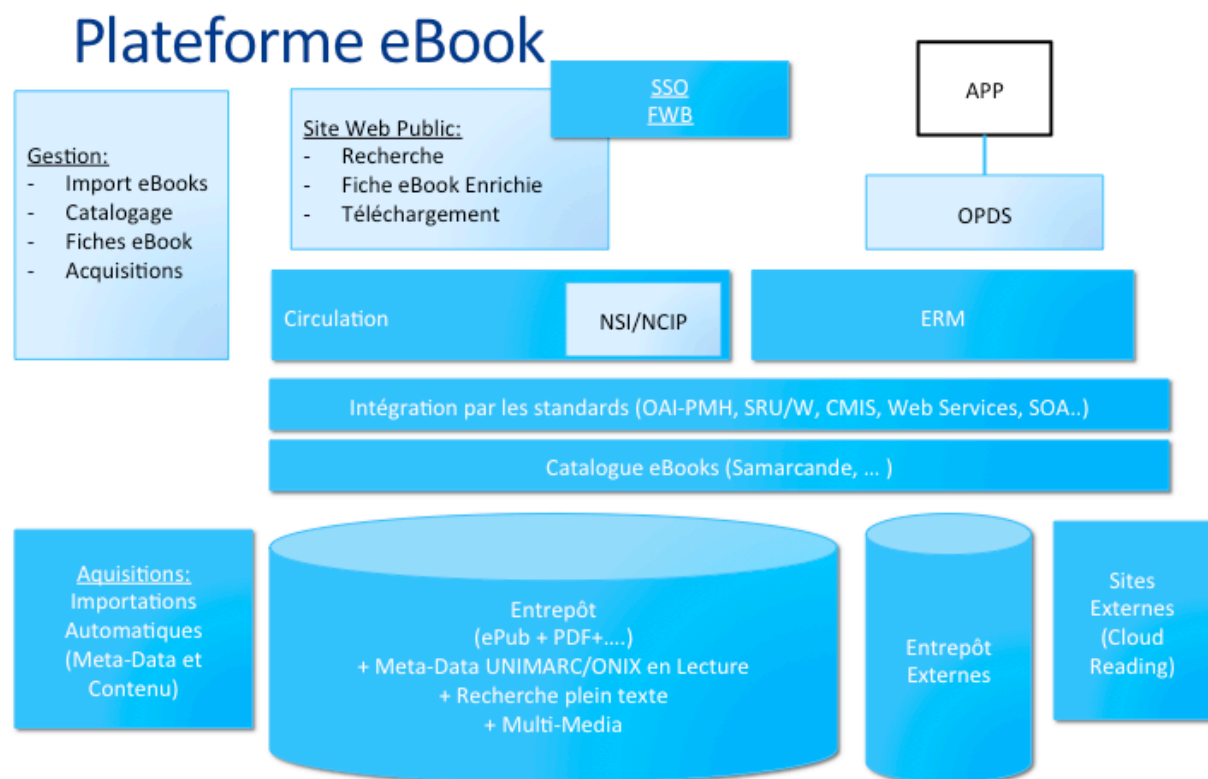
Plateforme eBook

SSO
FWB

APP

Gestion:
- Import eBooks
- Catalogage
- Fiches eBook
- Acquisitions

Site Web Public:
- Recherche
- Fiche eBook Enrichie
- Téléchargement

OPDS

Circulation

NSI/NCIP

ERM

Intégration par les standards (OAI-PMH, SRU/W, CMIS, Web Services, SOA..)

Catalogue eBooks (Samarcande, … )

Aquisitions:
Importations Automatiques (Meta-Data et Contenu)

Entrepôt
(ePub + PDF+….)
+ Meta-Data UNIMARC/ONIX en Lecture
+ Recherche plein texte
+ Multi-Media

Entrepôt Externes

Sites Externes (Cloud Reading)